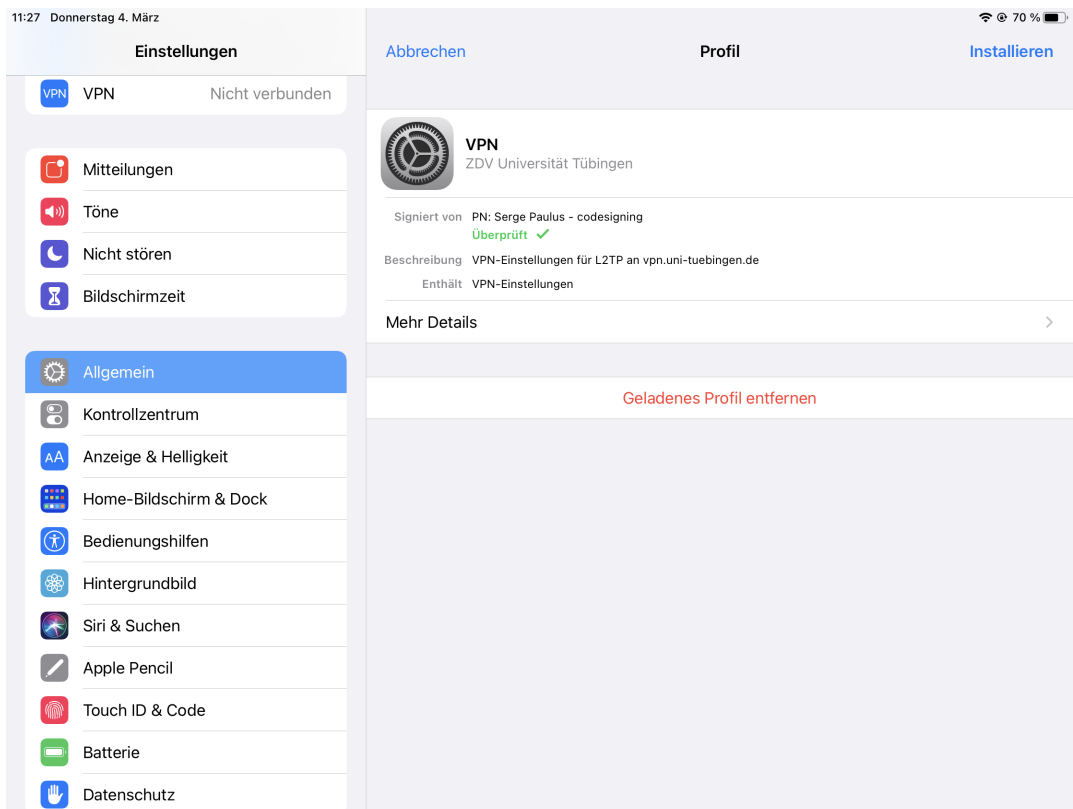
11:27 Donnerstag 4. März

70 %

Einstellungen

VPN VPN Nicht verbunden

Mitteilungen

Töne

Nicht stören

Bildschirmzeit

Allgemein

Kontrollzentrum

AA Anzeige & Helligkeit

Home-Bildschirm & Dock

Bedienungshilfen

Hintergrundbild

Siri & Suchen

Apple Pencil

Touch ID & Code

Batterie

Datenschutz

Abbrechen Profil Installieren

VPN
ZDV Universität Tübingen

Signiert von PN: Serge Paulus - codesigning
Überprüft ✓

Beschreibung VPN-Einstellungen für L2TP an vpn.uni-tuebingen.de

Enthält VPN-Einstellungen

Mehr Details

Geladenes Profil entfernen